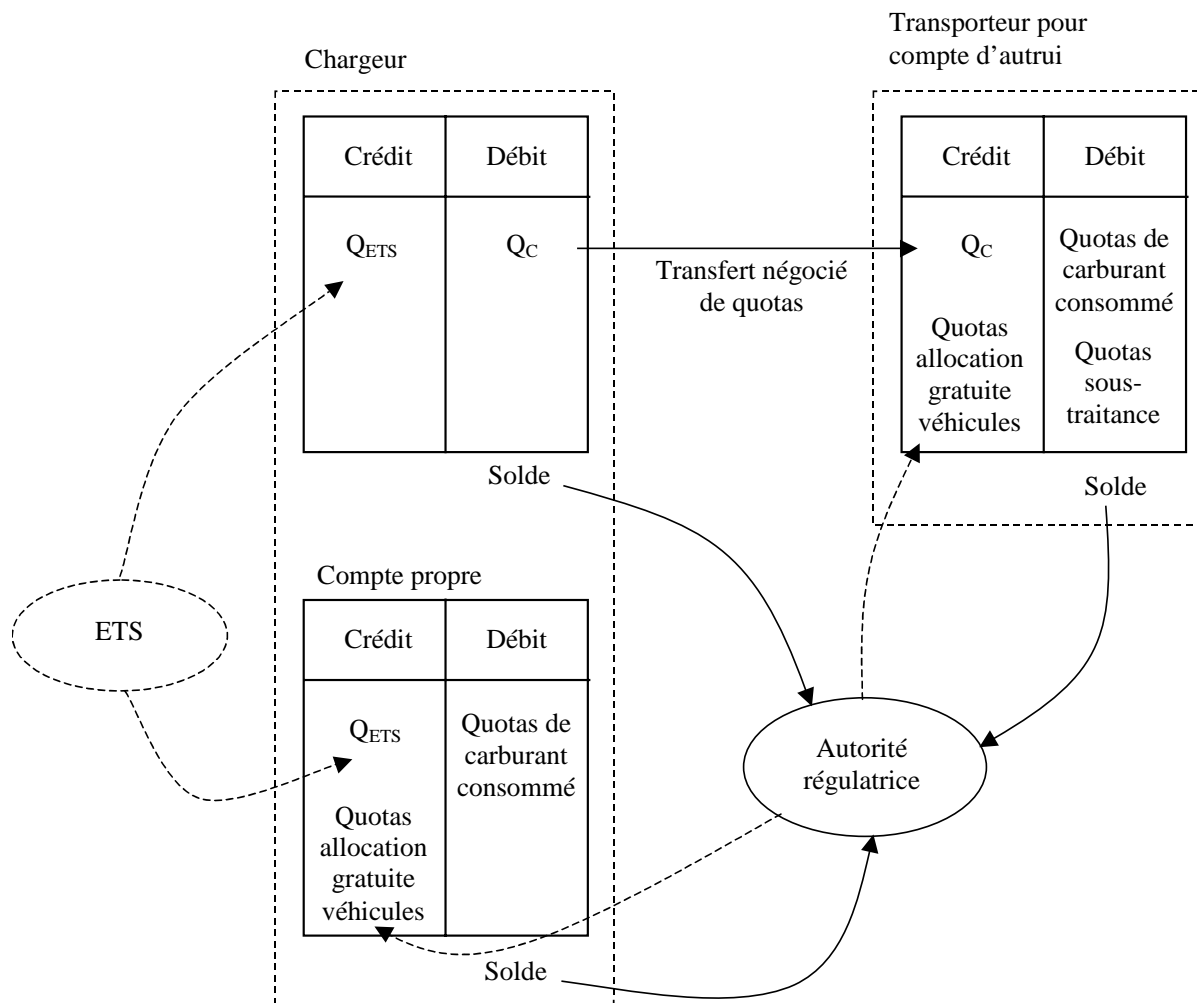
Chargeur

| Crédit | Débit |
|---|---|
| $Q_{ETS}$ | $Q_C$ |

Solde

Transporteur pour compte d'autrui

| Crédit | Débit |
|---|---|
| $Q_C$ Quotas allocation gratuite véhicules | Quotas de carburant consommé Quotas sous-traitance |

Solde

Transfert négocié de quotas

Compte propre

| Crédit | Débit |
|---|---|
| $Q_{ETS}$ Quotas allocation gratuite véhicules | Quotas de carburant consommé |

Solde

ETS

Autorité régulatrice